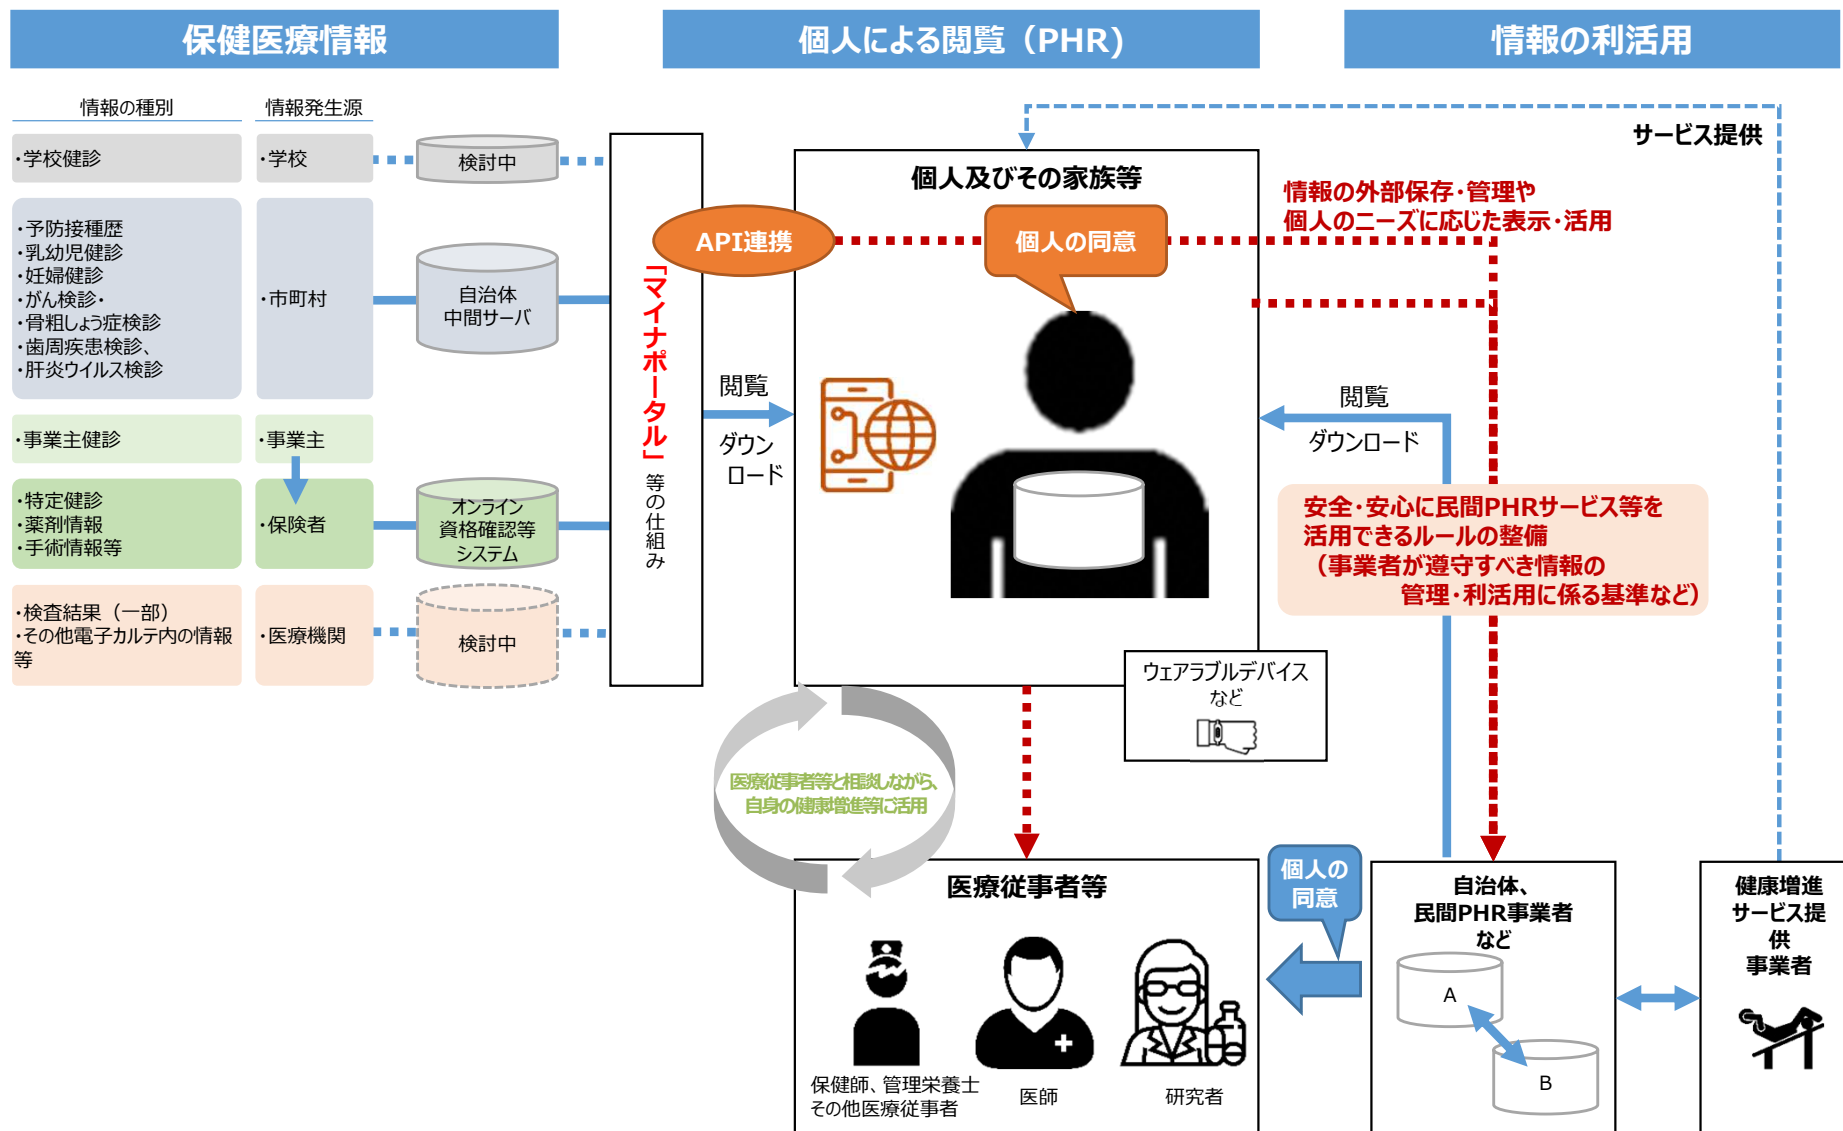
保健医療情報

個人による閲覧（PHR）

情報の利活用

情報の種別

情報発生源

・学校健診

・学校

検討中

・予防接種歴
・乳幼児健診
・妊婦健診
・がん検診・
・骨粗しょう症検診
・歯周疾患検診、
・肝炎ウイルス検診

・市町村

自治体
中間サーバ

・事業主健診

・事業主

・特定健診
・薬剤情報
・手術情報等

・保険者

オンライン
資格確認等
システム

・検査結果（一部）
・その他電子カルテ内の情報等

・医療機関

検討中

「マイナポータル」等の仕組み

API連携

閲覧

ダウンロード

個人及びその家族等

個人の同意

サービス提供

情報の外部保存・管理や
個人のニーズに応じた表示・活用

閲覧

ダウンロード

安全・安心に民間PHRサービス等を
活用できるルールの整備
（事業者が遵守すべき情報の
管理・利活用に係る基準など）

ウェアラブルデバイス
など

医療従事者等と相談しながら、
自身の健康増進等に活用

医療従事者等

保健師、管理栄養士
その他医療従事者

医師

研究者

個人の
同意

自治体、
民間PHR事業者
など

A

B

健康増進
サービス提供
事業者